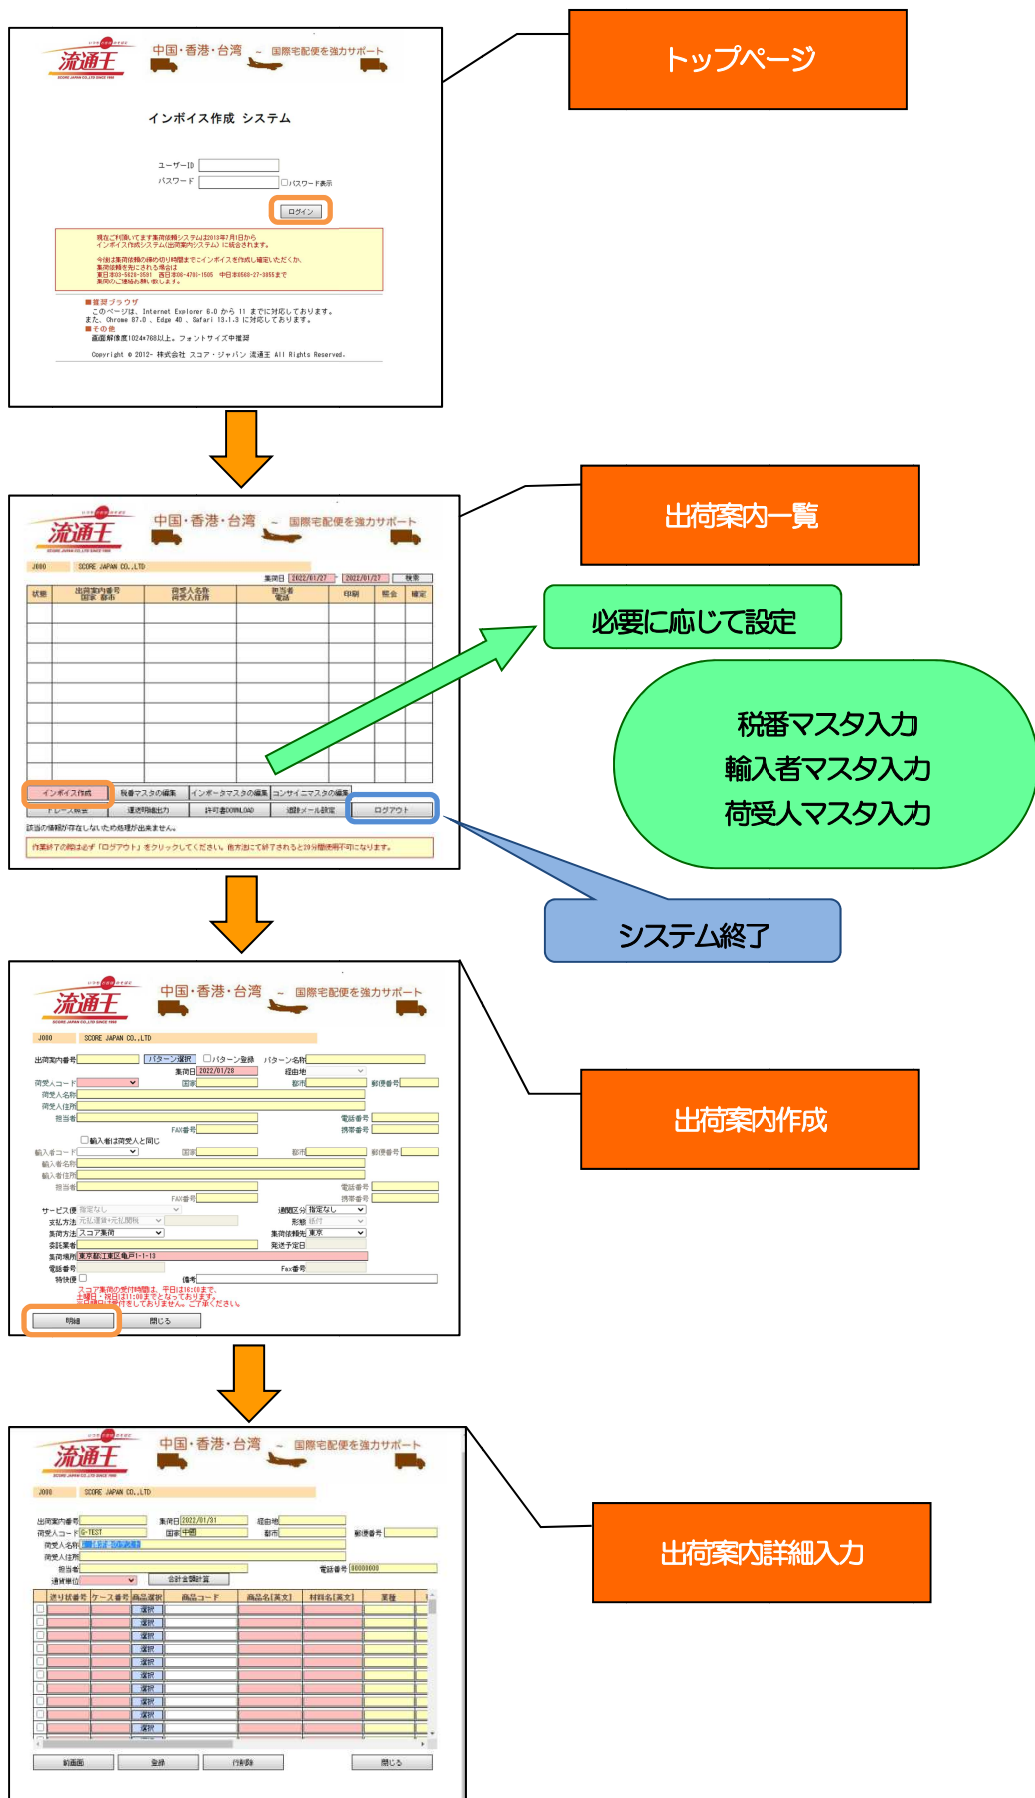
流通王
中国・香港・台湾 ～ 国際宅配便を強力サポート

インボイス作成 システム

ユーザーID
パスワード
□パスワード表示
ログイン

現在ご利用いただいております集荷依頼システムは2013年7月1日から
インボイス作成システム(出荷案内システム)に統合されます。
今後は集荷依頼の締め切り時間までにインボイスを作成し確定いただくか、
集荷依頼を先にされる場合は
東日本03-5620-3581 西日本06-4791-1505 中日本0568-27-3855まで
集荷のご連絡お願い致します。

■推奨ブラウザ
このページは、Internet Explorer 6.0 から 11 までに対応しております。
また、Chrome 87.0 、Edge 40 、Safari 13.1.3 に対応しております。
■その他
画面解像度1024×768以上、フォントサイズ中推奨
Copyright © 2012- 株式会社 スコア・ジャパン 流通王 All Rights Reserved.

トップページ

流通王
中国・香港・台湾 ～ 国際宅配便を強力サポート
J000 SCORE JAPAN CO.,LTD
集荷日 2022/01/27 2022/01/27 検索

| 状態 | 出荷案内番号 国家 都市 | 荷受人名称 荷受人住所 | 担当者 電話 | 印刷 | 照会 | 確定 |
|---|---|---|---|---|---|---|

インボイス作成 税番マスタの編集 インポーターマスタの編集 コンサイニーマスタの編集
トレース検索 運送明細出力 許可書DOWNLOAD 通関メール設定 ログアウト
該当の情報が存在しないため処理が出来ません。
作業終了の際は必ず「ログアウト」をクリックしてください。他方法にて終了されると20分間使用不可になります。

出荷案内一覧
必要に応じて設定
税番マスタ入力
輸入者マスタ入力
荷受人マスタ入力
システム終了

流通王
中国・香港・台湾 ～ 国際宅配便を強力サポート
J000 SCORE JAPAN CO.,LTD
出荷案内番号 パターン選択 □パターン登録 パターン名称
集荷日 2022/01/28 経由地
荷受人コード 国家 都市 郵便番号
荷受人名称
荷受人住所
担当者 電話番号
FAX番号 携帯番号
□輸入者は荷受人と同じ
輸入者コード 国家 都市 郵便番号
輸入者名称
輸入者住所
担当者 電話番号
FAX番号 携帯番号
サービス便 指定なし 通関区分 指定なし
支払方法 元払運賃+元払関税 形態 紙付
集荷方法 スコア集荷 集荷依頼先 東京
委託業者 発送予定日
集荷場所 東京都江東区亀戸1-1-13
電話番号 Fax番号
特急便 備考
スコア集荷の受付時間は、平日は16:10まで、
土曜日・祝日は11:00までとなっております。
日曜日は受付をしておりません。ご了承ください。
明細 閉じる

出荷案内作成

流通王
中国・香港・台湾 ～ 国際宅配便を強力サポート
J000 SCORE JAPAN CO.,LTD
出荷案内番号 集荷日 2022/01/31 経由地
荷受人コード G-TEST 国家 中国 都市 郵便番号
荷受人名称
荷受人住所
担当者 電話番号 00000000
通貨単位 合計金額計算

| 送り状番号 | ケース番号 | 商品選択 | 商品コード | 商品名[英文] | 材料名[英文] | 業種 |
|---|---|---|---|---|---|---|
| | | 選択 | | | | |
| | | 選択 | | | | |
| | | 選択 | | | | |
| | | 選択 | | | | |
| | | 選択 | | | | |
| | | 選択 | | | | |
| | | 選択 | | | | |
| | | 選択 | | | | |
| | | 選択 | | | | |
| | | 選択 | | | | |

前画面 登録 行削除 閉じる

出荷案内詳細入力